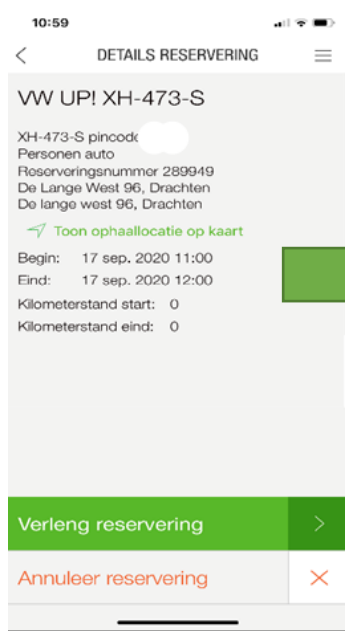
10:59

<

DETAILS RESERVERING

VW UP! XH-473-S

XH-473-S pincod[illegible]
Personen auto
Reserveringsnummer 289949
De Lange West 96, Drachten
De lange west 96, Drachten

Toon ophaallocatie op kaart

Begin: 17 sep. 2020 11:00
Eind: 17 sep. 2020 12:00

Kilometerstand start: 0
Kilometerstand eind: 0

Verleng reservering

>

Annuleer reservering

×